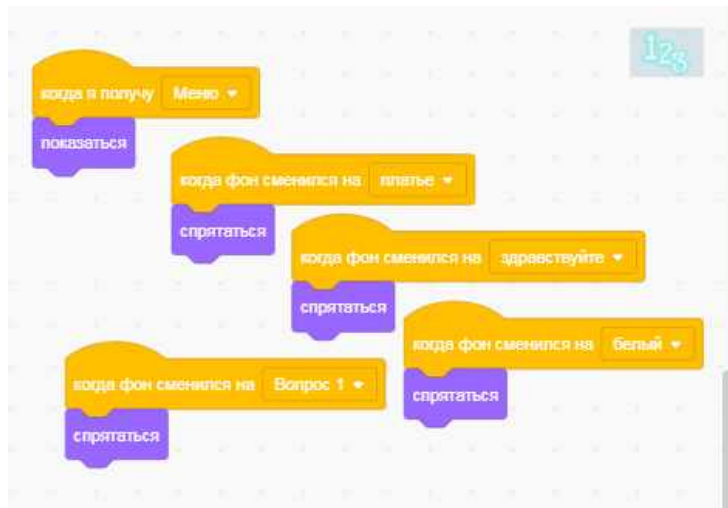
когда я получу Меню ▾
показаться

когда фон сменился на платье ▾
спрятаться

когда фон сменился на здравствуйте ▾
спрятаться

когда фон сменился на белый ▾
спрятаться

когда фон сменился на Вопрос 1 ▾
спрятаться

123